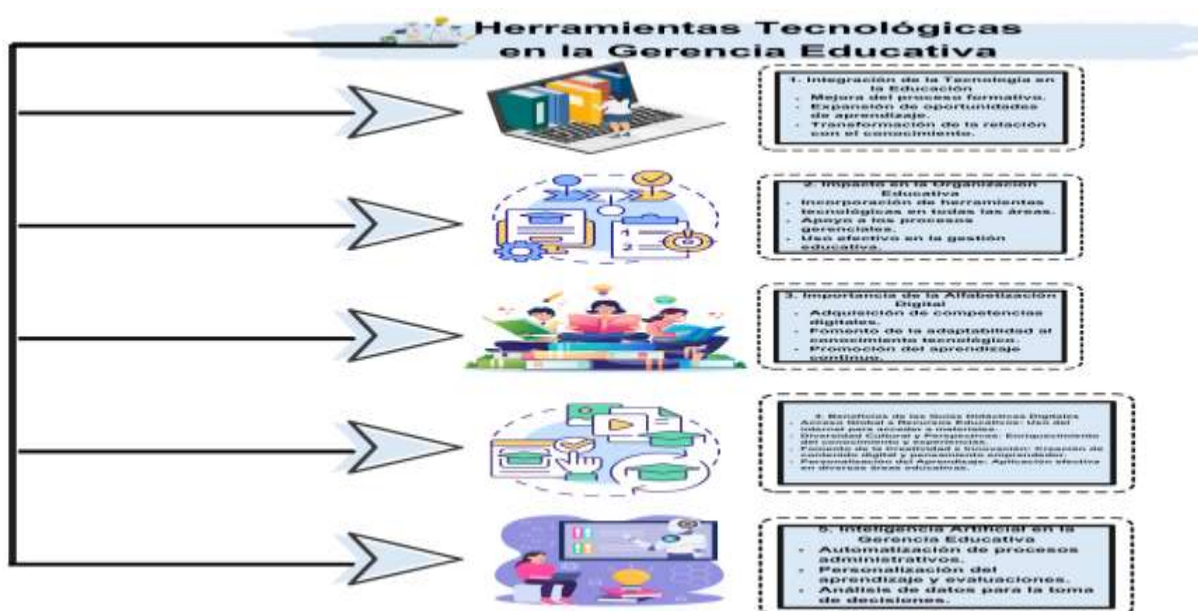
Herramientas Tecnológicas en la Gerencia Educativa

1. Integración de la Tecnología en la Educación
- Mejora del proceso formativo.
- Expansión de oportunidades de aprendizaje.
- Transformación de la relación con el conocimiento.

2. Impacto en la Organización Educativa
- Incorporación de herramientas tecnológicas en todas las áreas.
- Apoyo a los procesos gerenciales.
- Uso efectivo en la gestión educativa.

3. Importancia de la Alfabetización Digital
- Adquisición de competencias digitales.
- Fomento de la adaptabilidad al conocimiento tecnológico.
- Promoción del aprendizaje continuo.

4. Beneficios de las Guías Didácticas Digitales
- Acceso Global a Recursos Educativos: Uso del internet para acceder a materiales.
- Diversidad Cultural y Perspectivas: Enriquecimiento del conocimiento y experiencias.
- Fomento de la Creatividad e Innovación: Creación de contenido digital y pensamiento emprendedor.
- Personalización del Aprendizaje: Aplicación efectiva en diversas áreas educativas.

5. Inteligencia Artificial en la Gerencia Educativa
- Automatización de procesos administrativos.
- Personalización del aprendizaje y evaluaciones.
- Análisis de datos para la toma de decisiones.